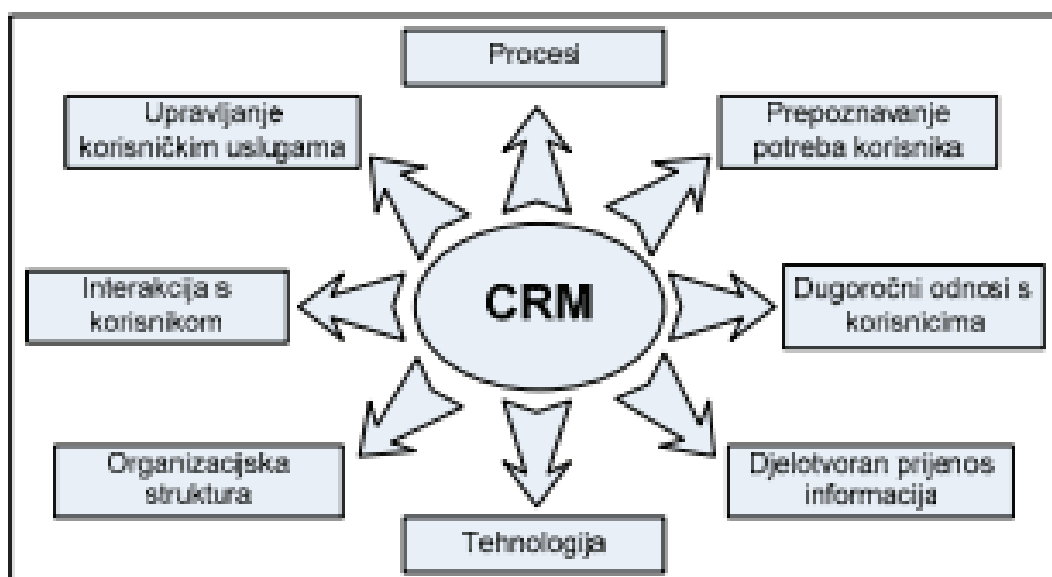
Procesi

Upravljanje korisničkim uslugama

Prepoznavanje potreba korisnika

CRM

Interakcija s korisnikom

Dugoročni odnosi s korisnicima

Organizacijska struktura

Djelotvoran prijenos informacija

Tehnologija